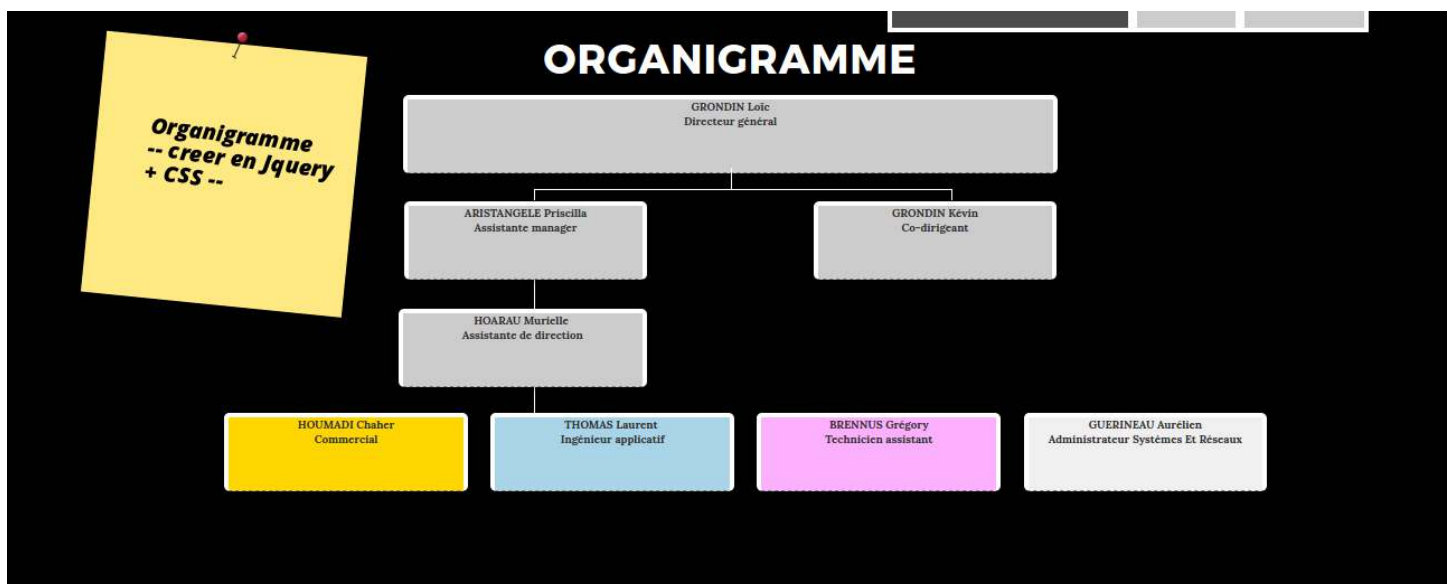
Organigramme
-- creer en Jquery
+ CSS --

ORGANIGRAMME

GRONDIN Loïc
Directeur général

ARISTANGELE Priscilla
Assistante manager

GRONDIN Kévin
Co-dirigeant

HOARAU Murielle
Assistante de direction

HOUMADI Chaher
Commercial

THOMAS Laurent
Ingénieur applicatif

BRENNUS Grégory
Technicien assistant

GUERINEAU Aurélien
Administrateur Systèmes Et Réseaux